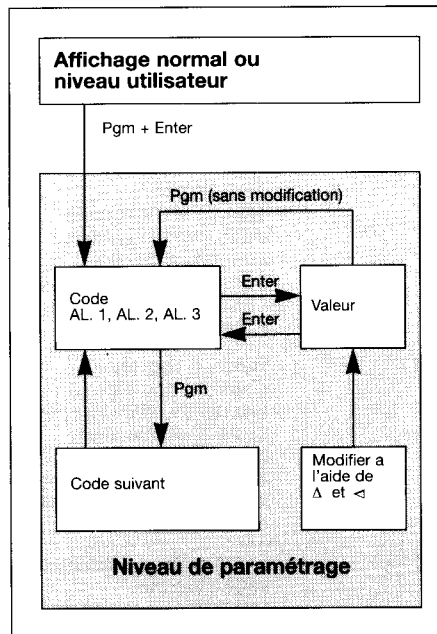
Affichage normal ou niveau utilisateur

Pgm + Enter

Pgm (sans modification)

Code
AL. 1, AL. 2, AL. 3

Enter

Enter

Valeur

Pgm

Code suivant

Modifier a l'aide de $\Delta$ et $\triangleleft$

Niveau de paramétrage